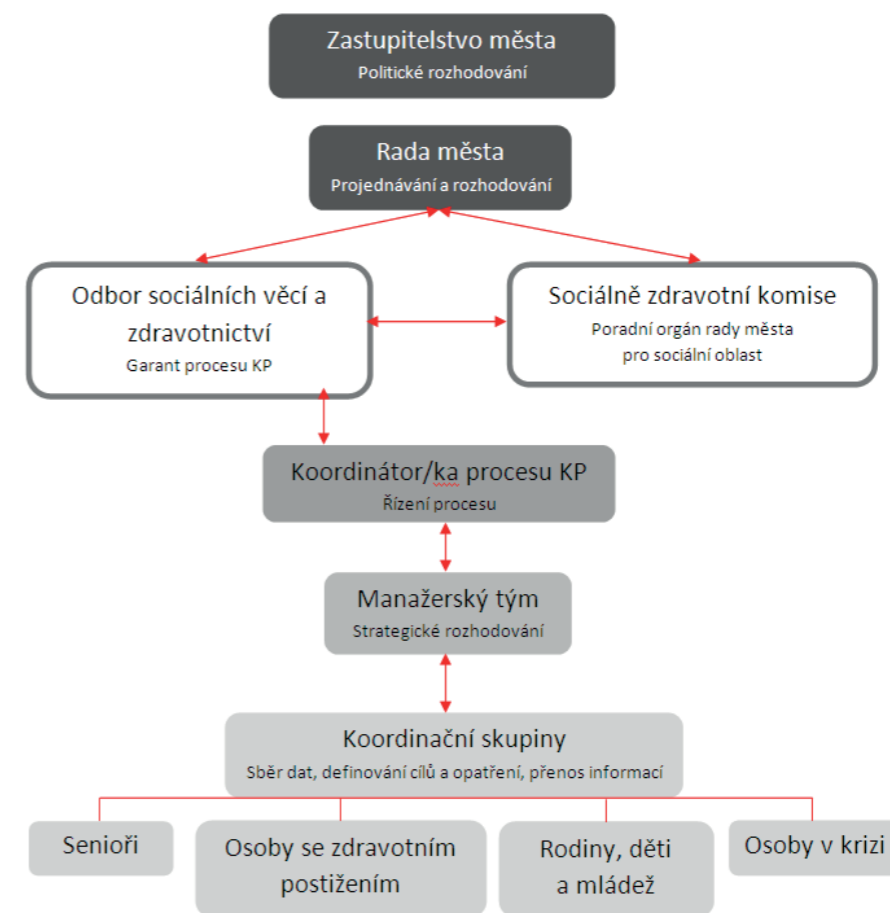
Zastupitelstvo města
Politické rozhodování

Rada města
Projednávání a rozhodování

Odbor sociálních věcí a zdravotnictví
Garant procesu KP

Sociálně zdravotní komise
Poradní orgán rady města pro sociální oblast

Koordinátor/ka procesu KP
Řízení procesu

Manažerský tým
Strategické rozhodování

Koordinační skupiny
Sběr dat, definování cílů a opatření, přenos informací

Senioři

Osoby se zdravotním postižením

Rodiny, děti a mládež

Osoby v krizi